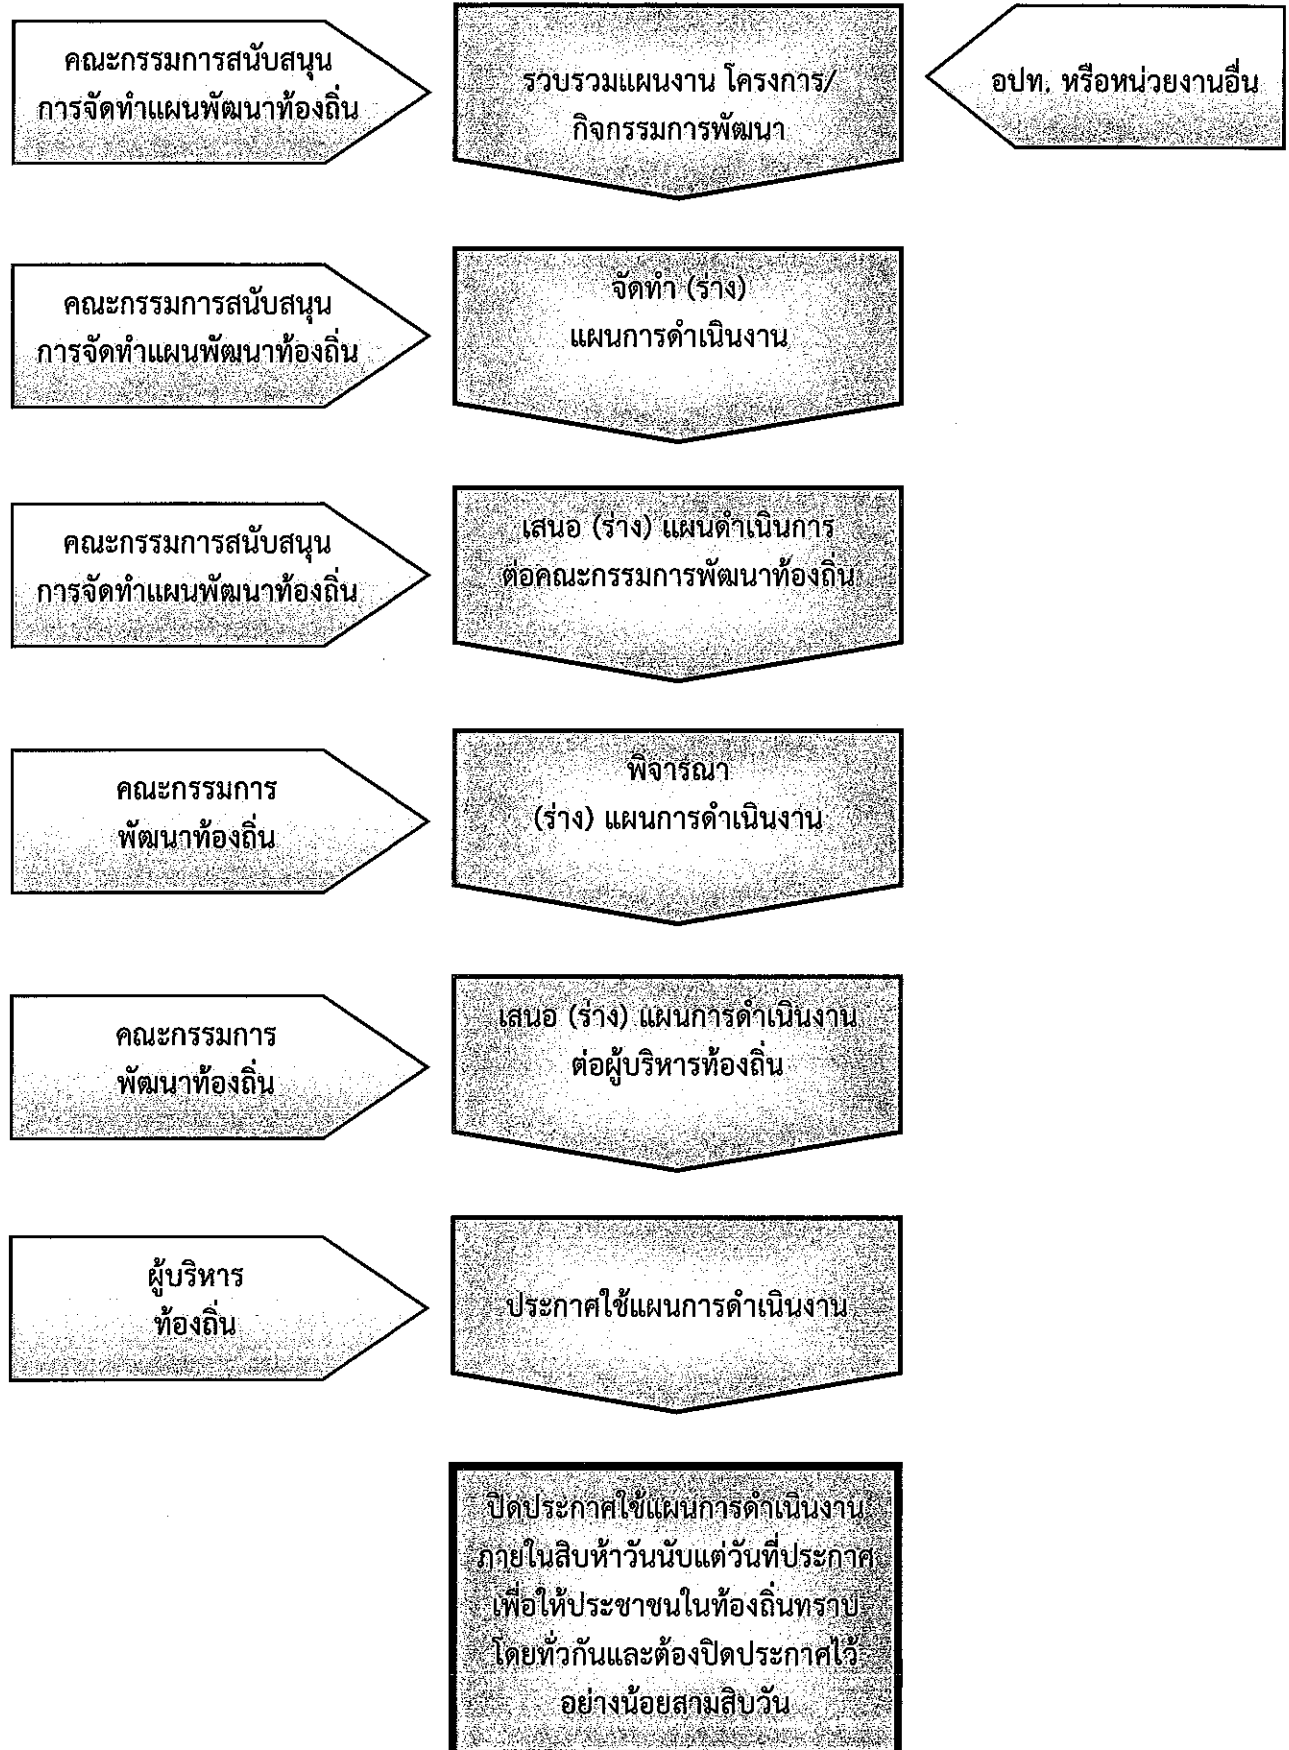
คณะกรรมการสนับสนุน การจัดทำแผนพัฒนาท้องถิ่น

รวบรวมแผนงาน โครงการ/ กิจกรรมการพัฒนา

อปท. หรือหน่วยงานอื่น

คณะกรรมการสนับสนุน การจัดทำแผนพัฒนาท้องถิ่น

จัดทำ (ร่าง) แผนการดำเนินงาน

คณะกรรมการสนับสนุน การจัดทำแผนพัฒนาท้องถิ่น

เสนอ (ร่าง) แผนดำเนินการ ต่อคณะกรรมการพัฒนาท้องถิ่น

คณะกรรมการ พัฒนาท้องถิ่น

พิจารณา (ร่าง) แผนการดำเนินงาน

คณะกรรมการ พัฒนาท้องถิ่น

เสนอ (ร่าง) แผนการดำเนินงาน ต่อผู้บริหารท้องถิ่น

ผู้บริหาร ท้องถิ่น

ประกาศใช้แผนการดำเนินงาน

ปิดประกาศใช้แผนการดำเนินงาน ภายในสิบห้าวันนับแต่วันที่ประกาศ เพื่อให้ประชาชนในท้องถิ่นทราบ โดยทั่วกันและต้องปิดประกาศไว้ อย่างน้อยสามสิบวัน